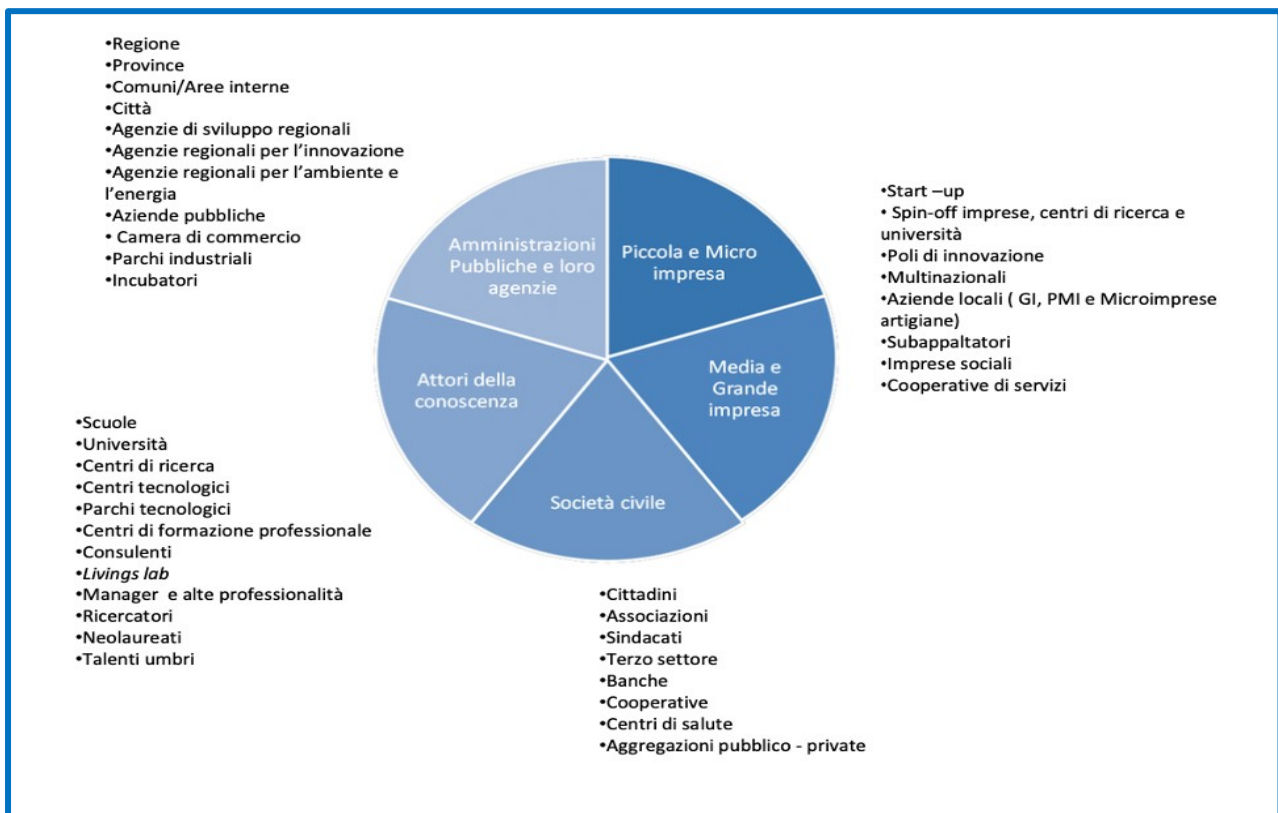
•Regione
•Province
•Comuni/Aree interne
•Città
•Agenzie di sviluppo regionali
•Agenzie regionali per l'innovazione
•Agenzie regionali per l'ambiente e l'energia
•Aziende pubbliche
• Camera di commercio
•Parchi industriali
•Incubatori

Amministrazioni Pubbliche e loro agenzie

Piccola e Micro impresa

Media e Grande impresa

Società civile

Attori della conoscenza

•Start –up
• Spin-off imprese, centri di ricerca e università
•Poli di innovazione
•Multinazionali
•Aziende locali ( GI, PMI e Microimprese artigiane)
•Subappaltatori
•Imprese sociali
•Cooperative di servizi

•Scuole
•Università
•Centri di ricerca
•Centri tecnologici
•Parchi tecnologici
•Centri di formazione professionale
•Consulenti
•Livings lab
•Manager e alte professionalità
•Ricercatori
•Neolaureati
•Talenti umbri

•Cittadini
•Associazioni
•Sindacati
•Terzo settore
•Banche
•Cooperative
•Centri di salute
•Aggregazioni pubblico - private